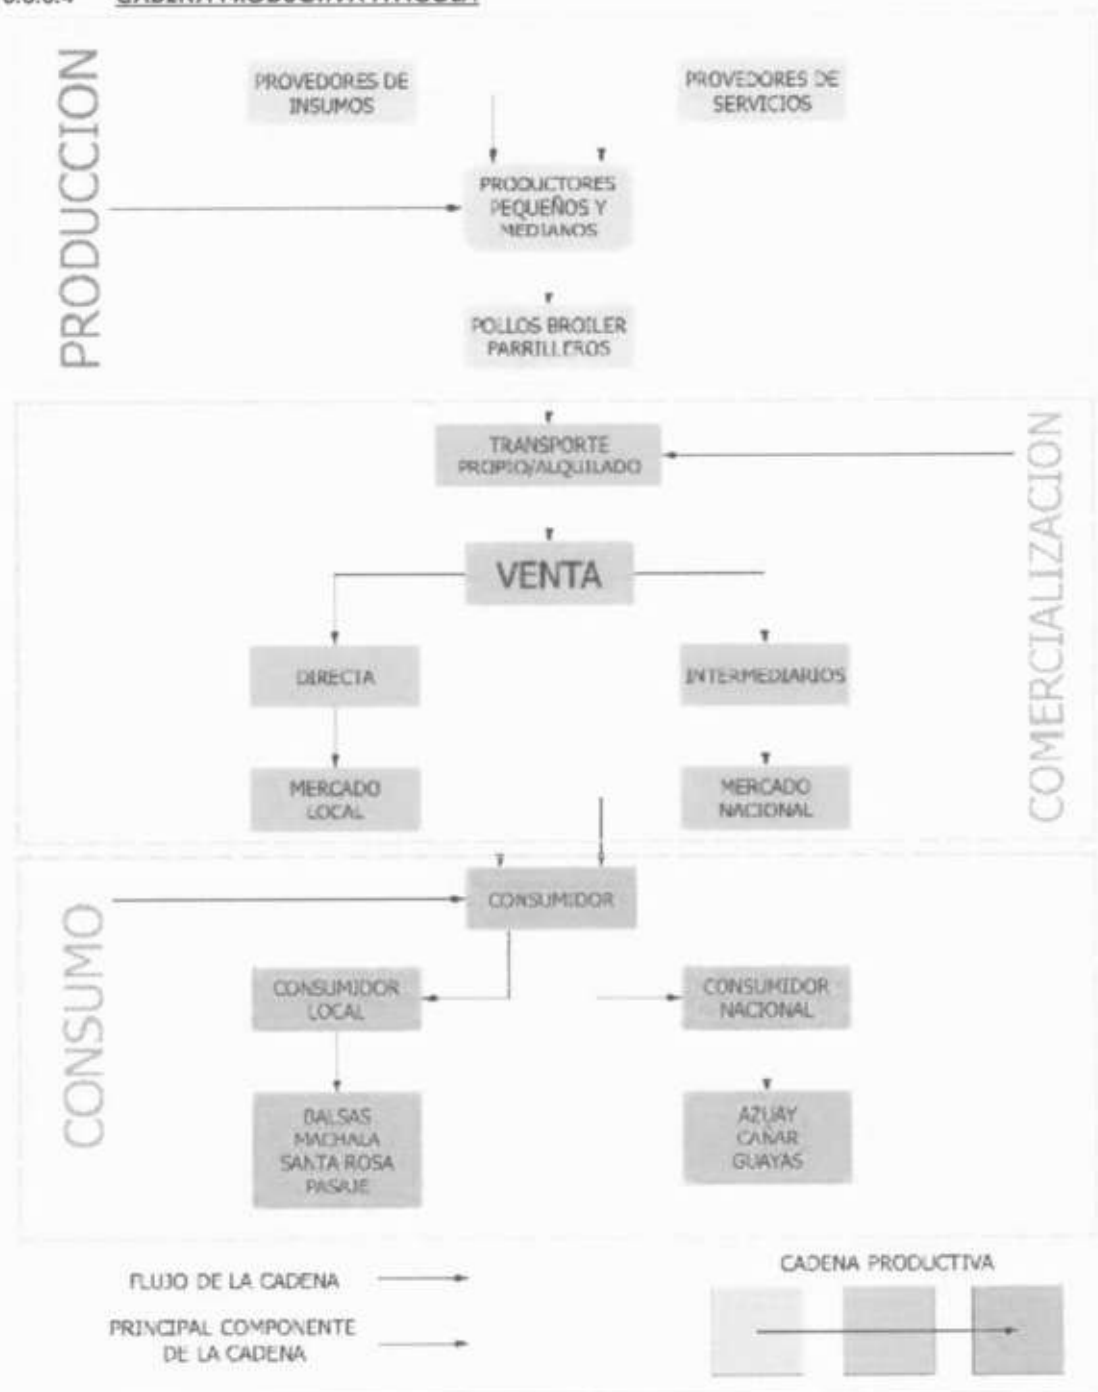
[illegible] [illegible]

PRODUCCION

PROVEDORES DE INSUMOS

PROVEDORES DE SERVICIOS

PRODUCTORES PEQUEÑOS Y MEDIANOS

POLLOS BROILER PARRILLEROS

COMERCIALIZACION

TRANSPORTE PROPIO/ALQUILADO

VENTA

DIRECTA

INTERMEDIARIOS

MERCADO LOCAL

MERCADO NACIONAL

CONSUMO

CONSUMIDOR

CONSUMIDOR LOCAL

CONSUMIDOR NACIONAL

BALSAS MACHALA SANTA ROSA PASAJE

AZUAY CAÑAR GUAYAS

FLUJO DE LA CADENA

PRINCIPAL COMPONENTE DE LA CADENA

CADENA PRODUCTIVA